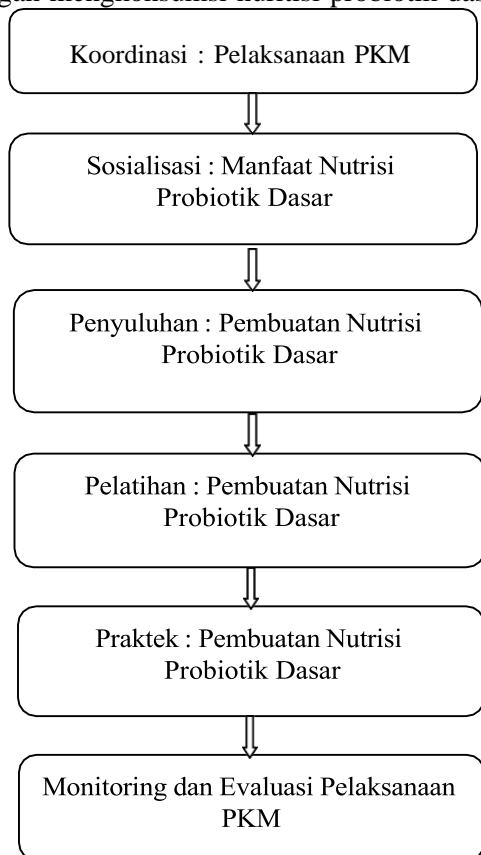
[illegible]

Koordinasi : Pelaksanaan PKM

Sosialisasi : Manfaat Nutrisi Probiotik Dasar

Penyuluhan : Pembuatan Nutrisi Probiotik Dasar

Pelatihan : Pembuatan Nutrisi Probiotik Dasar

Praktek : Pembuatan Nutrisi Probiotik Dasar

Monitoring dan Evaluasi Pelaksanaan PKM